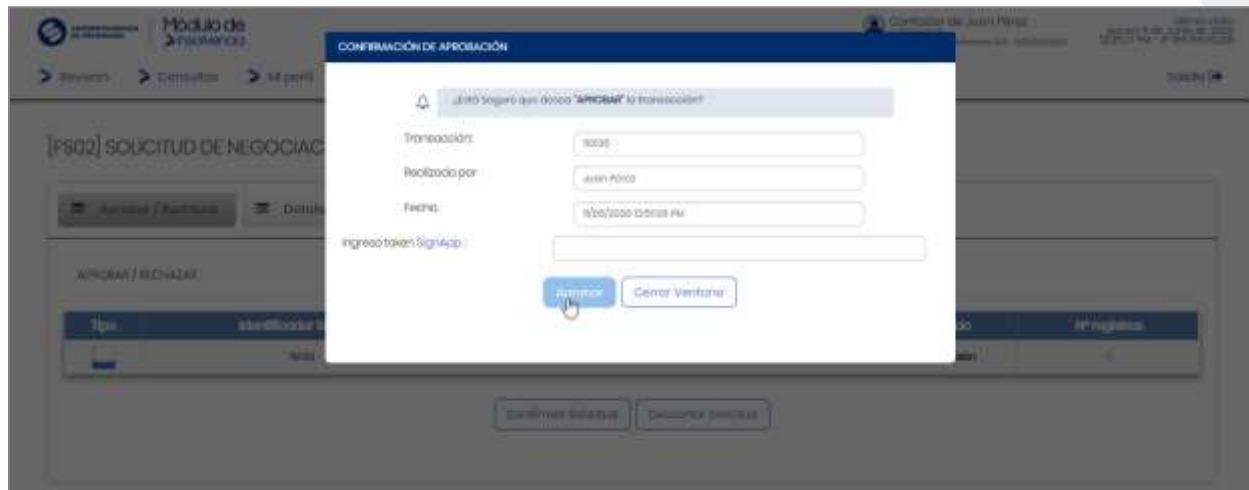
Módulo de
Insolvencia

Contador de Juan Pérez

> Revisión > Consultas > Mi perfil

Salida

CONFIRMACIÓN DE APROBACIÓN

¿Está Seguro que desea "APROBAR" la transacción?

Transacción: 50036

Realizado por: Juan Pérez

Fecha: 5/20/2020 12:51:03 PM

Ingreso token SignApp :

Aprobar

Cerrar Ventana

[PS02] SOLICITUD DE NEGOCIAC

Aprobar / Rechazar

Detalle

APROBAR / RECHAZAR

| Tipo | Identificador | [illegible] | Estado | Nº registros |
|---|---|---|---|---|
| | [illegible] | | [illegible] | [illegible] |

Confirmar Solicitud

Descartar Solicitud